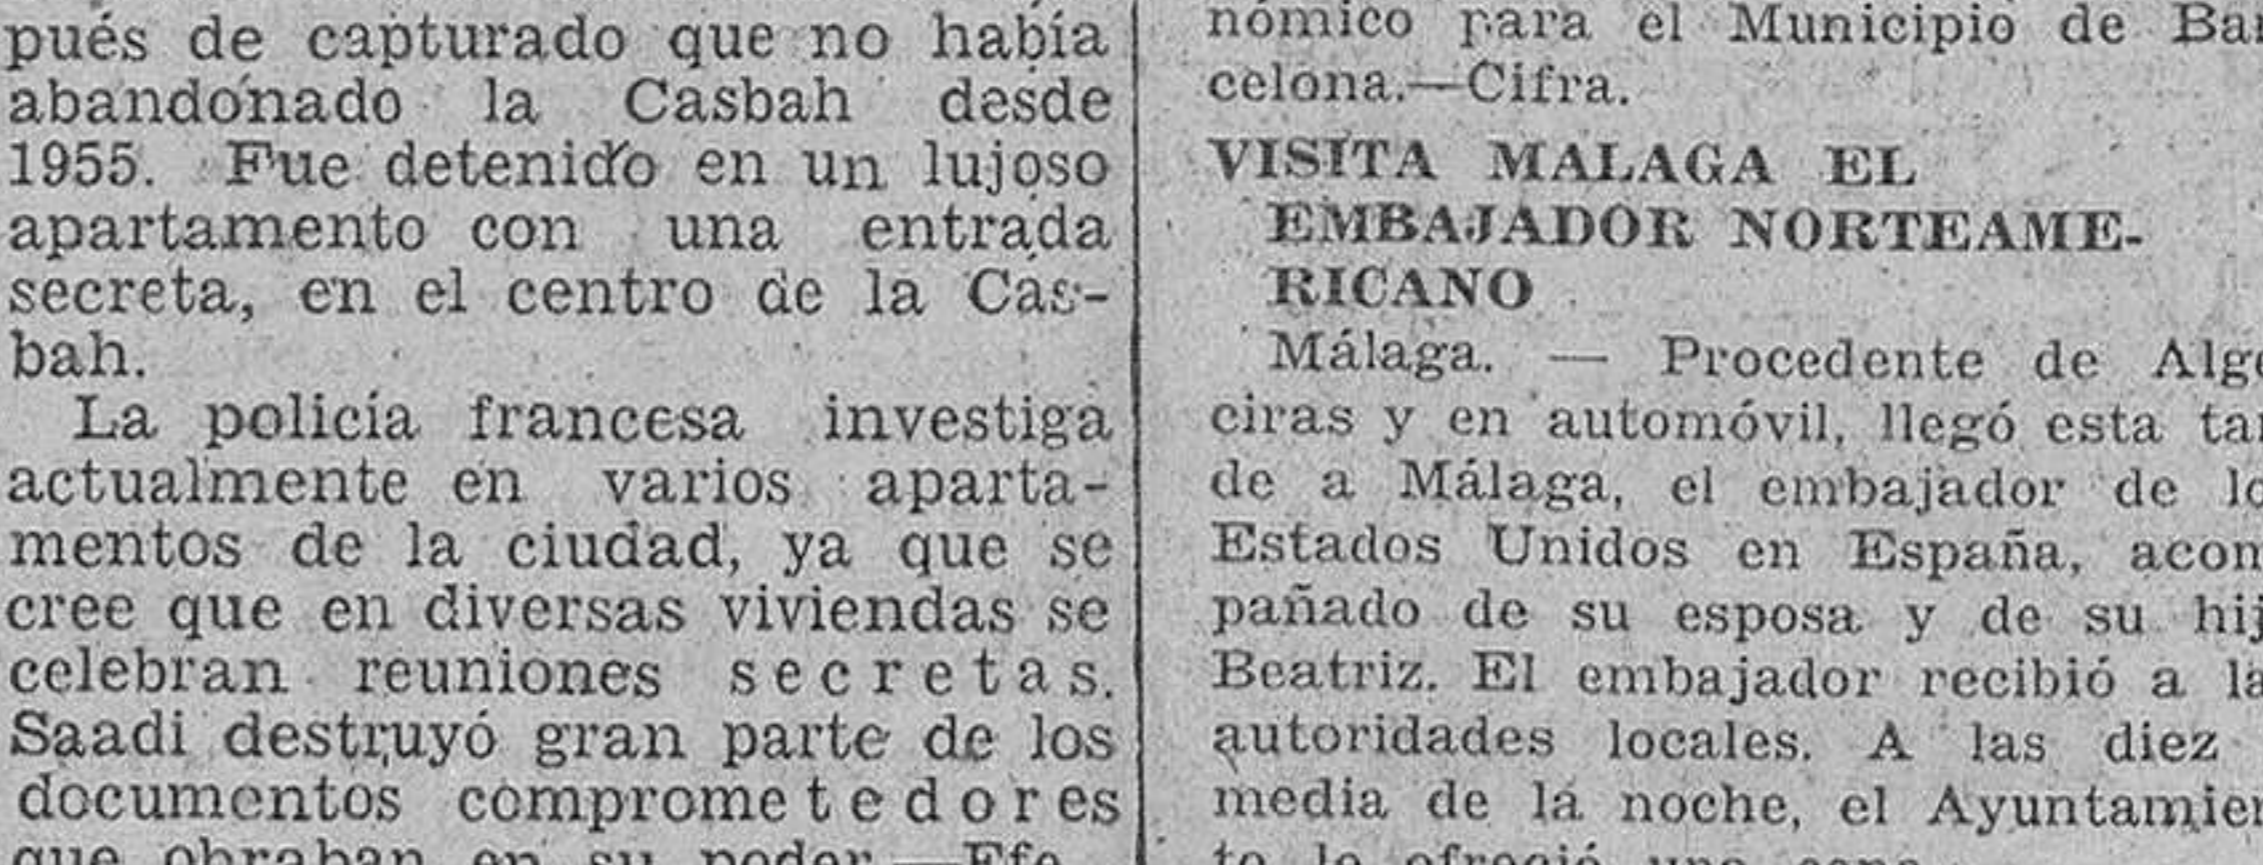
pués de capturado que no había abandonado la Casbah desde 1955. Fue detenido en un lujoso apartamento con una entrada secreta, en el centro de la Casbah.

La policía francesa investiga actualmente en varios apartamentos de la ciudad, ya que se cree que en diversas viviendas se celebran reuniones secretas. Saadi destruyó gran parte de los documentos comprometedores que obraban en su poder.—Efe.

nómico para el Municipio de Bar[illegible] celona.—Cifra.

VISITA MALAGA EL EMBAJADOR NORTEAMERICANO

Málaga. — Procedente de Alg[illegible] ciras y en automóvil, llegó esta tar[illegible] de a Málaga, el embajador de lo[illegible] Estados Unidos en España, acom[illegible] pañado de su esposa y de su hij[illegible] Beatriz. El embajador recibió a la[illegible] autoridades locales. A las diez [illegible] media de la noche, el Ayuntamien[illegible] to le ofreció una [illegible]